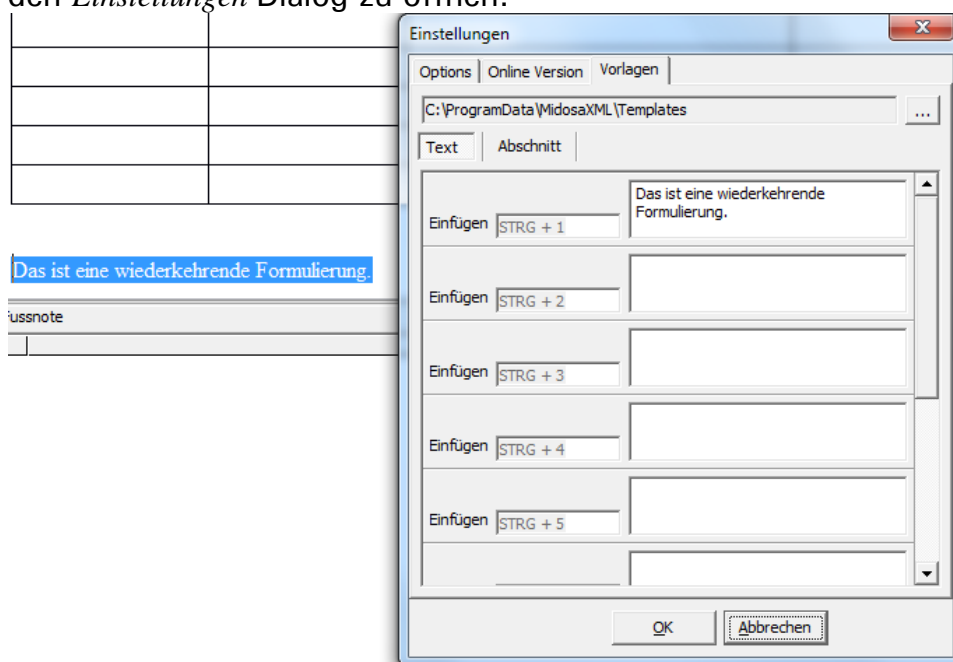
den *Einstellungen* Dialog zu öffnen.

Das ist eine wiederkehrende Formulierung.

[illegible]ussnote

Einstellungen

Options | Online Version | Vorlagen

C:\ProgramData\MidosaXML\Templates

...

Text | Abschnitt

Einfügen STRG + 1 Das ist eine wiederkehrende Formulierung.

Einfügen STRG + 2

Einfügen STRG + 3

Einfügen STRG + 4

Einfügen STRG + 5

OK

Abbrechen